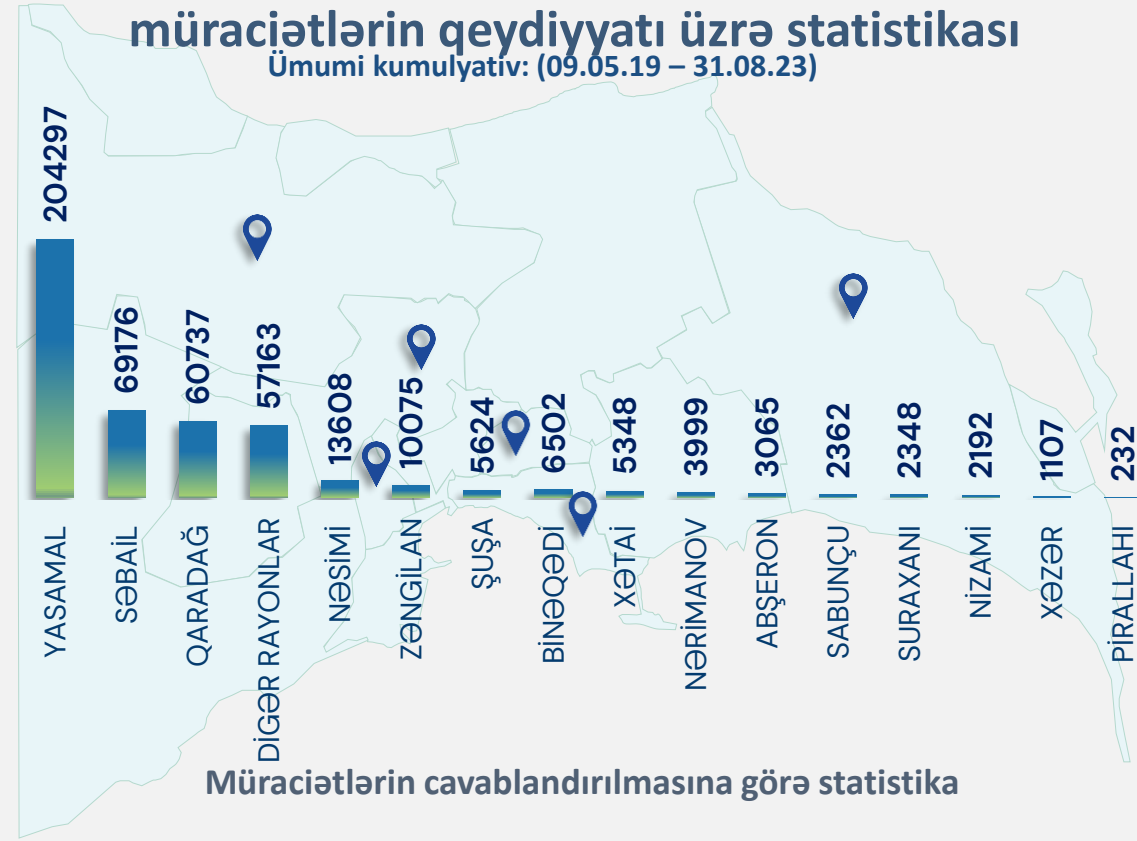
müraciətlərin qeydiyyatı üzrə statistikası
Ümumi kumulyativ: (09.05.19 – 31.08.23)

| YASAMAL | SƏBAİL | QARADAĞ | DİGƏR RAYONLAR | NƏSİMİ | ZƏNGİLAN | ŞUŞA | BİNƏQƏDİ | XƏTAİ | NƏRİMANOV | ABŞERON | SABUNÇU | SURAXANI | NİZAMİ | XƏZƏR | PİRALLAHI |
|---|---|---|---|---|---|---|---|---|---|---|---|---|---|---|---|
| 204297 | 69176 | 60737 | 57163 | 13608 | 10075 | 5624 | 6502 | 5348 | 3999 | 3065 | 2362 | 2348 | 2192 | 1107 | 232 |

Müraciətlərin cavablandırılmasına görə statistika